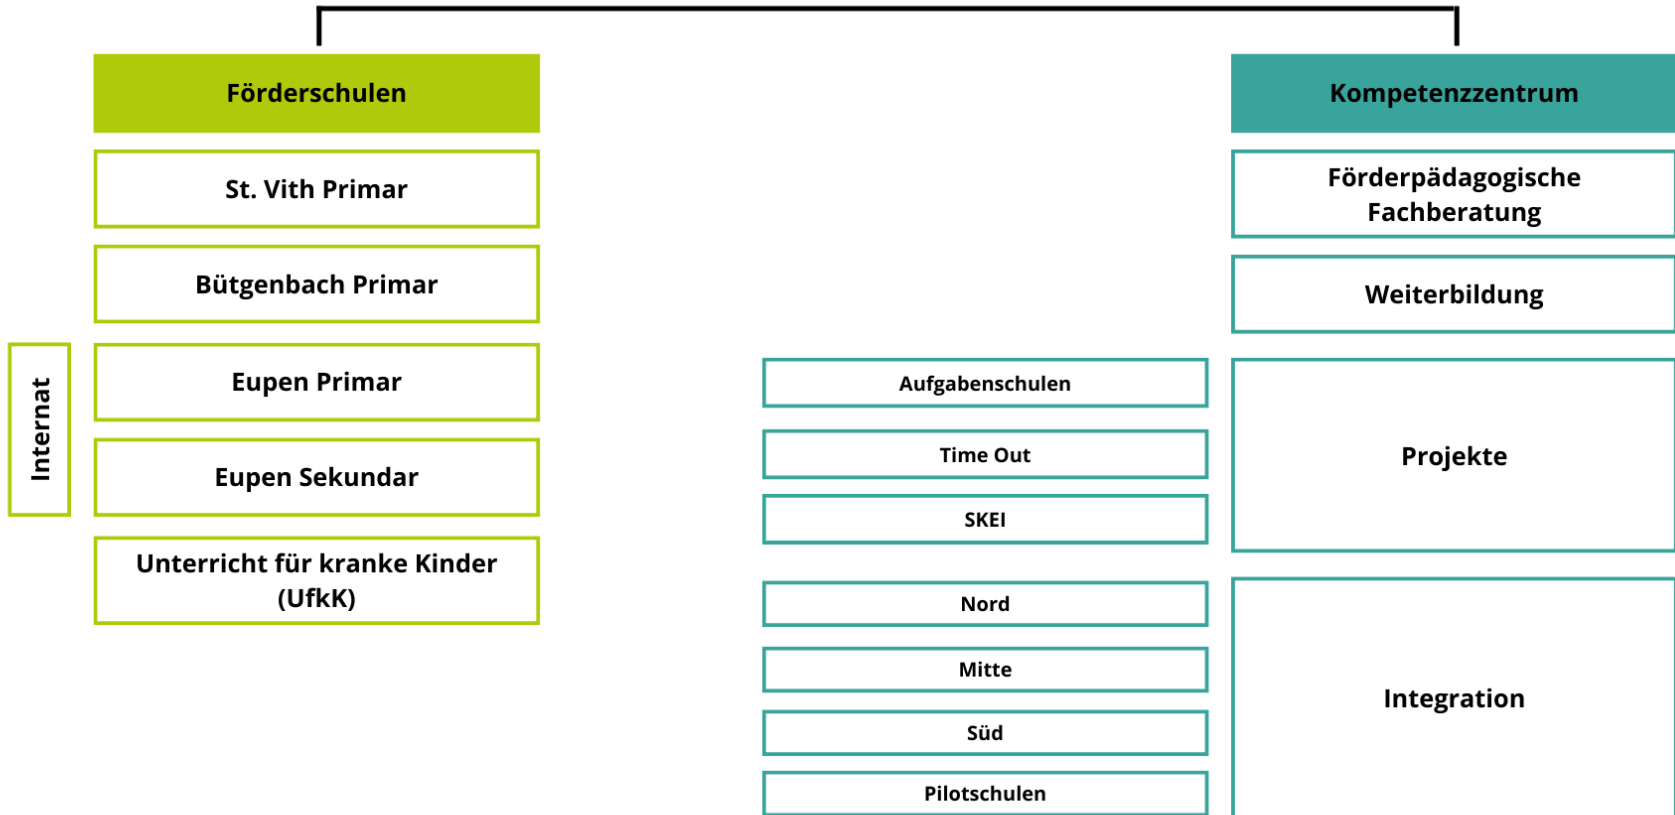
Förderschulen

St. Vith Primar

Bütgenbach Primar

Internat

Eupen Primar

Eupen Sekundar

Unterricht für kranke Kinder (UfkK)

Kompetenzzentrum

Förderpädagogische Fachberatung

Weiterbildung

Aufgabenschulen

Time Out

SKEI

Projekte

Nord

Mitte

Süd

Pilotschulen

Integration